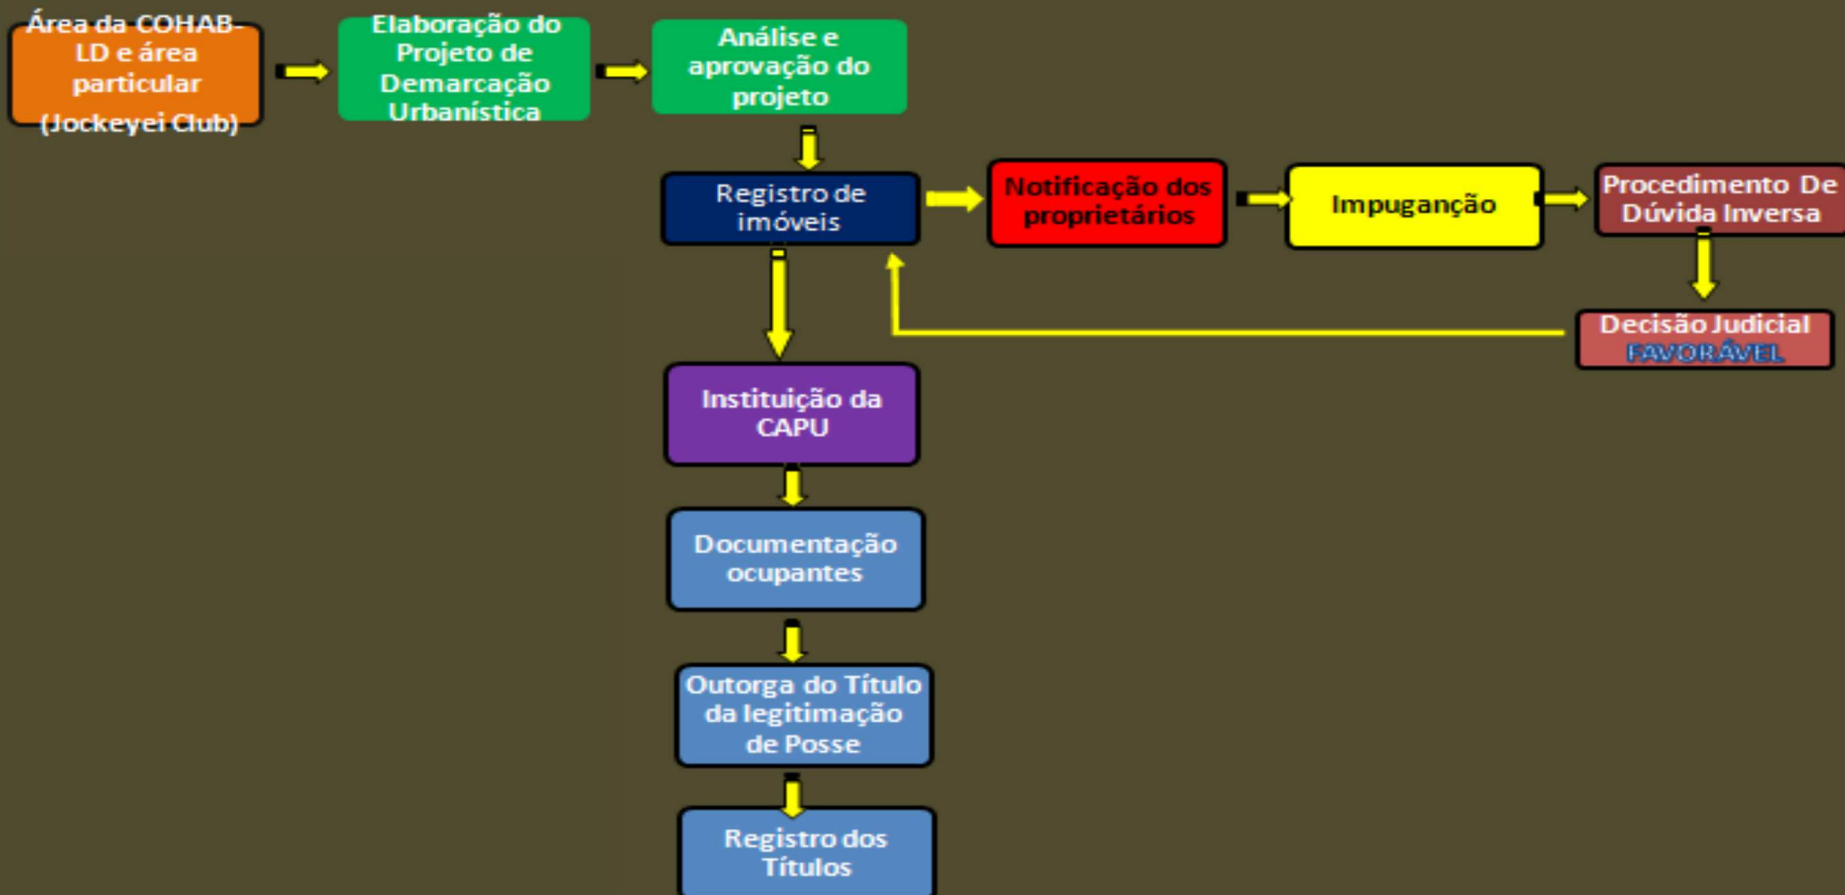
Área da COHAB-LD e área particular (Jockeyei Club)

Elaboração do Projeto de Demarcação Urbanística

Análise e aprovação do projeto

Registro de imóveis

Notificação dos proprietários

Impugangção

Procedimento De Dúvida Inversa

Decisão Judicial FAVORÁVEL

Instituição da CAPU

Documentação ocupantes

Outorga do Título da legitimação de Posse

Registro dos Títulos